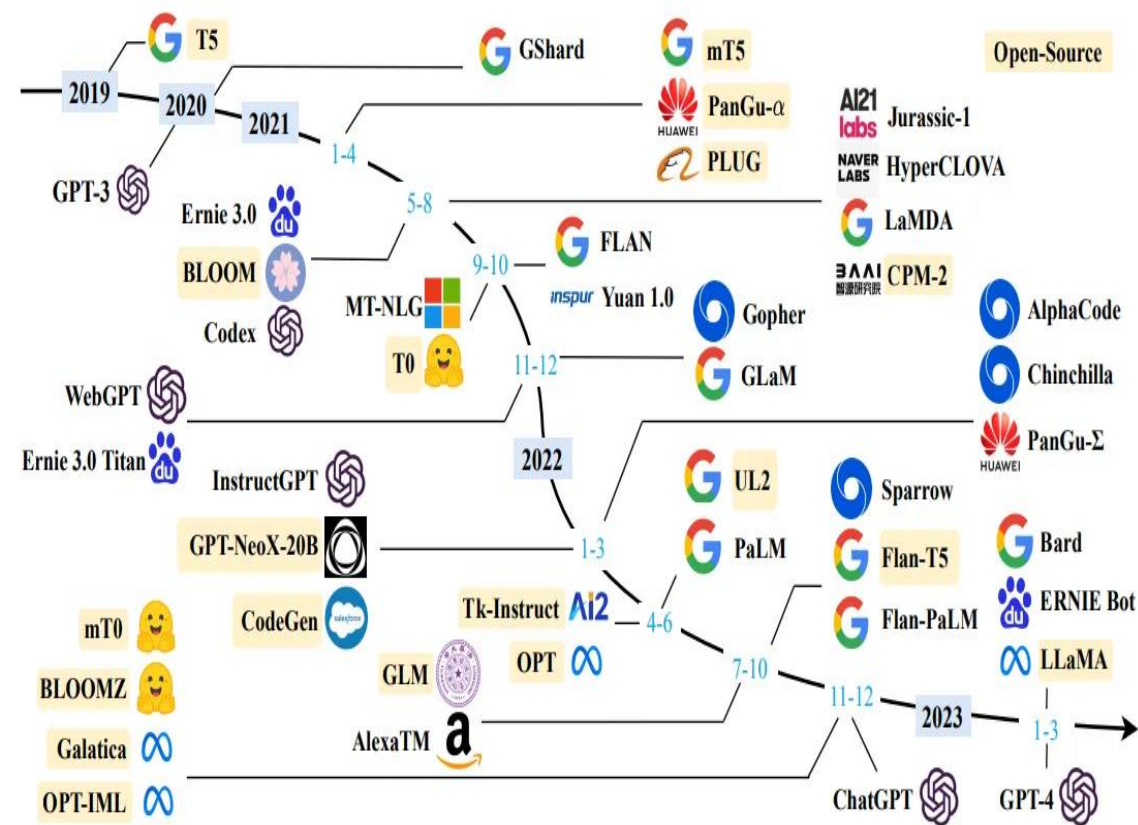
T5
GShard
mT5
Open-Source
2019
2020
2021
PanGu-$\alpha$
HUAWEI
AI21 labs Jurassic-1
1-4
PLUG
NAVER LABS HyperCLOVA
GPT-3
Ernie 3.0
5-8
LaMDA
BLOOM
9-10
FLAN
CPM-2
MT-NLG
Yuan 1.0
Gopher
AlphaCode
Codex
T0
11-12
GLaM
Chinchilla
WebGPT
PanGu-$\Sigma$
HUAWEI
Ernie 3.0 Titan
2022
InstructGPT
UL2
Sparrow
GPT-NeoX-20B
1-3
PaLM
Flan-T5
Bard
CodeGen
Tk-Instruct
4-6
Flan-PaLM
ERNIE Bot
mT0
OPT
LLaMA
GLM
7-10
BLOOMZ
11-12
2023
AlexaTM
1-3
Galatica
OPT-IML
ChatGPT
GPT-4